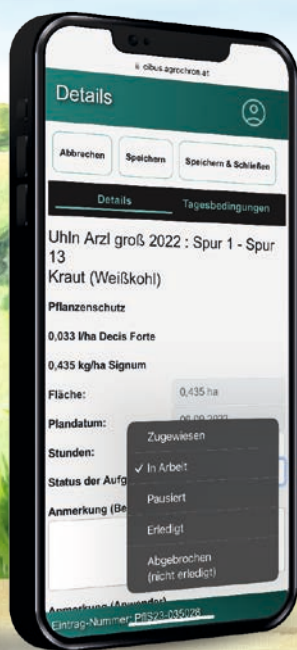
cibus.agrochron.at

Details

Abbrechen

Speichern

Speichern & Schließen

Details

Tagesbedingungen

Uhln Arzl groß 2022 : Spur 1 - Spur 13
Kraut (Weißkohl)

Pflanzenschutz

0,033 l/ha Decis Forte

0,435 kg/ha Signum

Fläche: 0,435 ha

Plandatum: 06.09.2022

Stunden:

Status der Aufg

Anmerkung (Be

Zugewiesen

✓ In Arbeit

Pausiert

Erledigt

Abgebrochen (nicht erledigt)

Anmerkung (Anwender)

Eintrag-Nummer: PBS22-035028